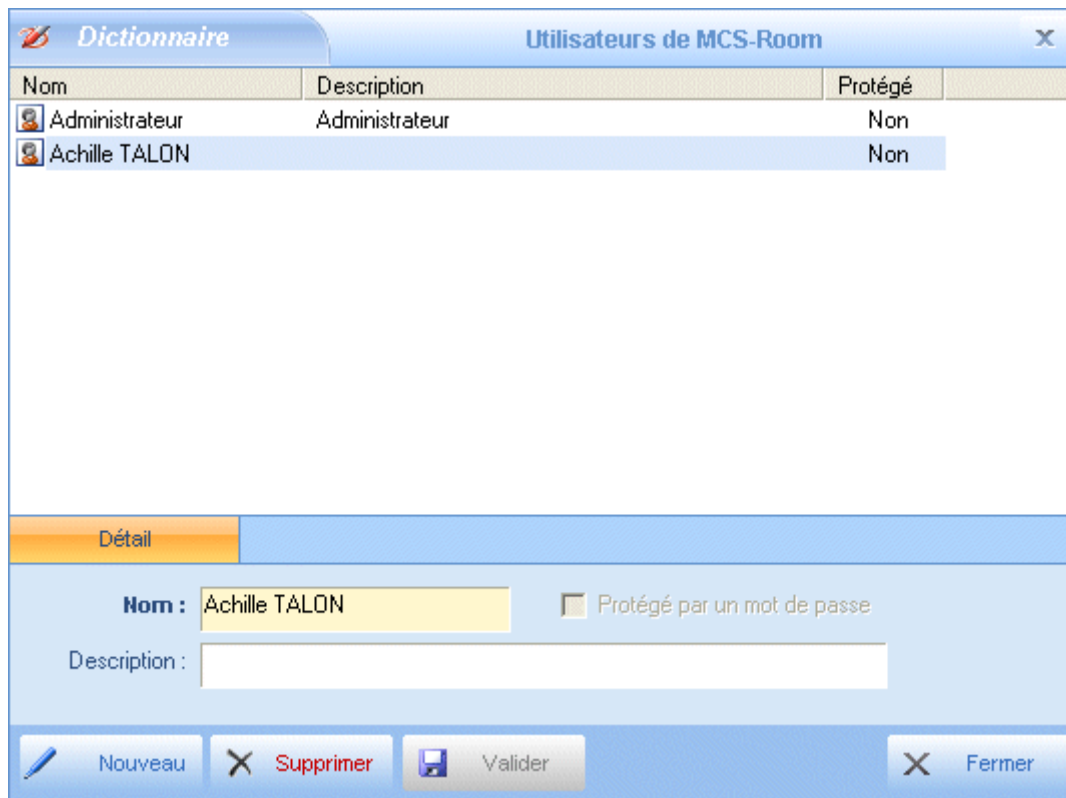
Dictionnaire

Utilisateurs de MCS-Room

| Nom | Description | Protégé |
|---|---|---|
| Administrateur | Administrateur | Non |
| Achille TALON | | Non |

Détail

Nom : Achille TALON

Protégé par un mot de passe

Description :

Nouveau

Supprimer

Valider

Fermer